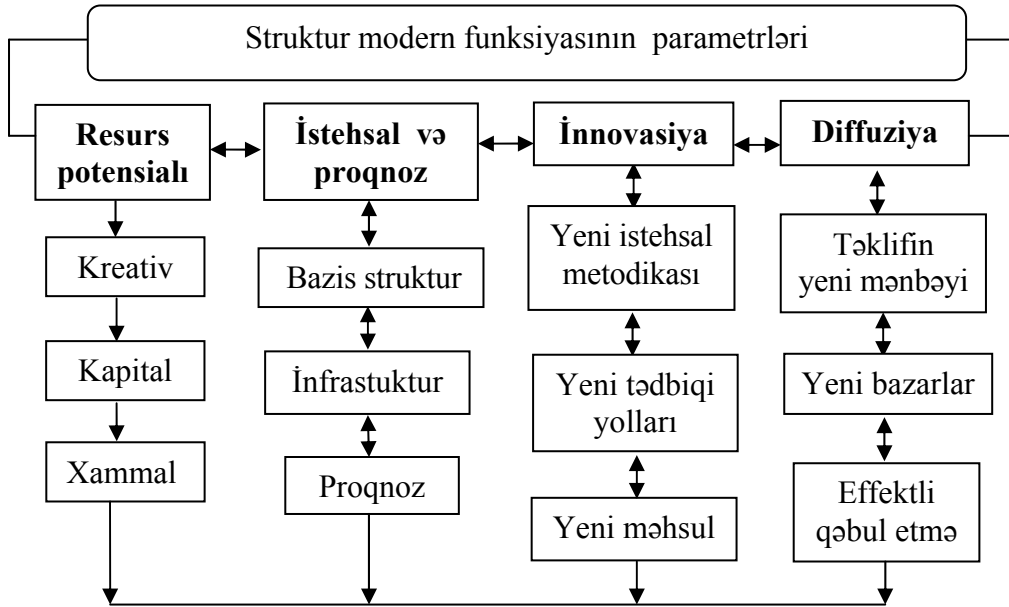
Struktur modern funksiyasının parametrləri

Resurs potensialı

Kreativ

Kapital

Xammal

İstehsal və proqnoz

Bazis struktur

İnfrastuktur

Proqnoz

İnnovasiya

Yeni istehsal metodikası

Yeni tədbiqi yolları

Yeni məhsul

Diffuziya

Təklifin yeni mənbəyi

Yeni bazarlar

Effektli qəbul etmə